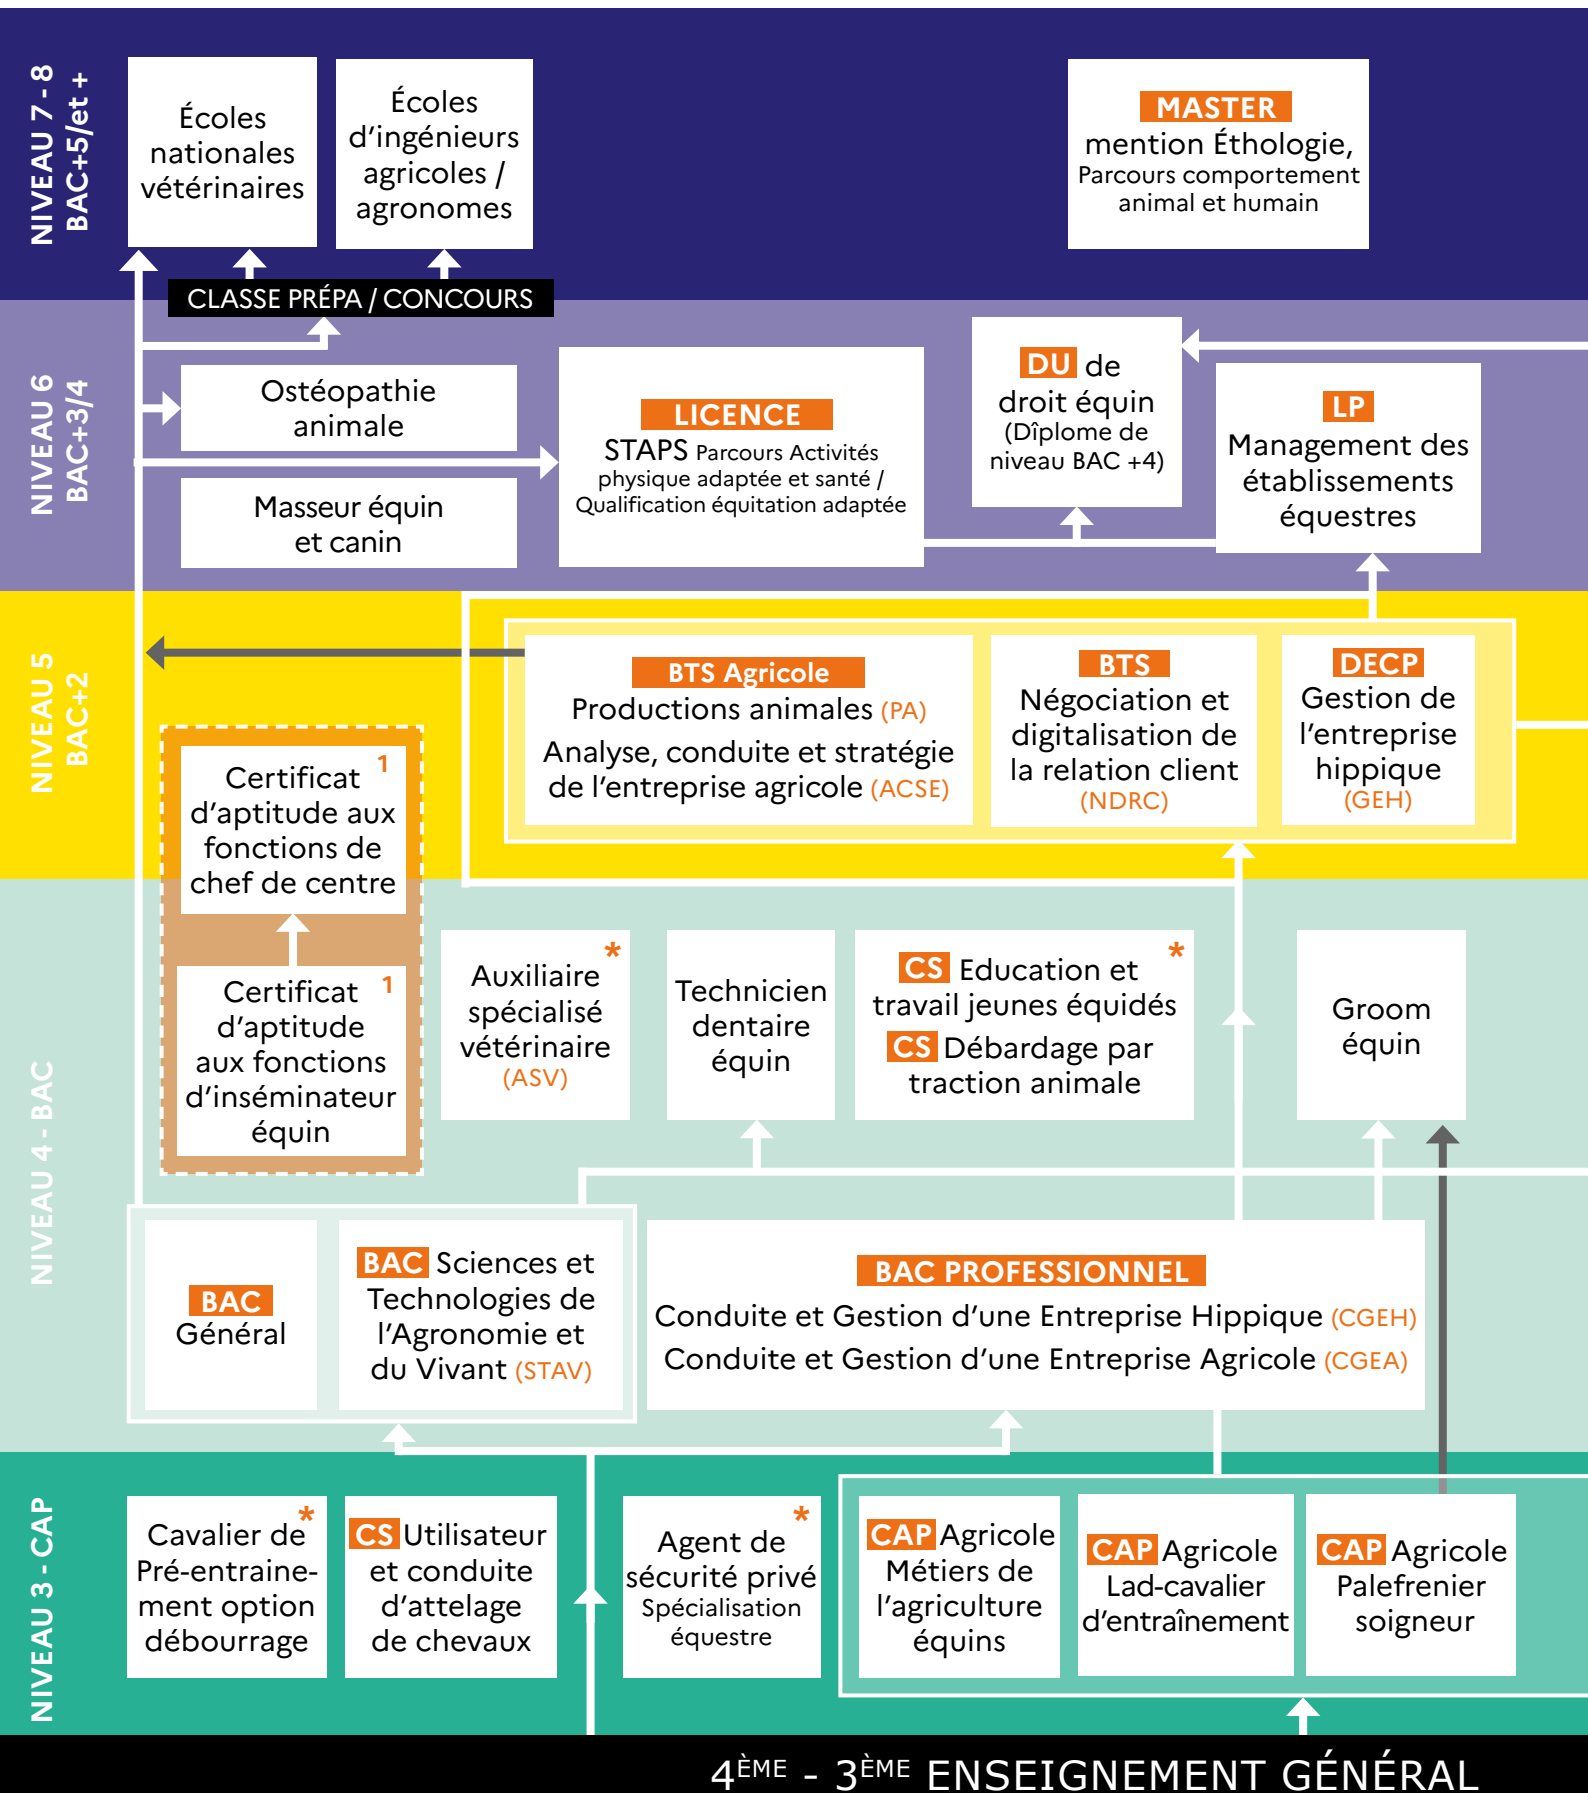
NIVEAU 7 - 8
BAC+5/et +

Écoles nationales vétérinaires

Écoles d'ingénieurs agricoles / agronomes

MASTER
mention Éthologie,
Parcours comportement animal et humain

CLASSE PRÉPA / CONCOURS

NIVEAU 6
BAC+3/4

Ostéopathie animale

Masseur équin et canin

LICENCE
STAPS Parcours Activités physique adaptée et santé / Qualification équitation adaptée

DU de droit équin
(Dîplome de niveau BAC +4)

LP
Management des établissements équestres

NIVEAU 5
BAC+2

BTS Agricole
Productions animales (PA)
Analyse, conduite et stratégie de l'entreprise agricole (ACSE)

BTS
Négociation et digitalisation de la relation client (NDRC)

DECP
Gestion de l'entreprise hippique (GEH)

Certificat $^1$ d'aptitude aux fonctions de chef de centre

Certificat $^1$ d'aptitude aux fonctions d'inséminateur équin

NIVEAU 4 - BAC

Auxiliaire * spécialisé vétérinaire (ASV)

Technicien dentaire équin

CS Education et * travail jeunes équidés
CS Débardage par traction animale

Groom équin

BAC Général

BAC Sciences et Technologies de l'Agronomie et du Vivant (STAV)

BAC PROFESSIONNEL
Conduite et Gestion d'une Entreprise Hippique (CGEH)
Conduite et Gestion d'une Entreprise Agricole (CGEA)

NIVEAU 3 - CAP

Cavalier de * Pré-entrainement option débourrage

CS Utilisateur et conduite d'attelage de chevaux

Agent de * sécurité privé
Spécialisation équestre

CAP Agricole Métiers de l'agriculture équins

CAP Agricole Lad-cavalier d'entraînement

CAP Agricole Palefrenier soigneur

4$^{ÈME}$ - 3$^{ÈME}$ ENSEIGNEMENT GÉNÉRAL